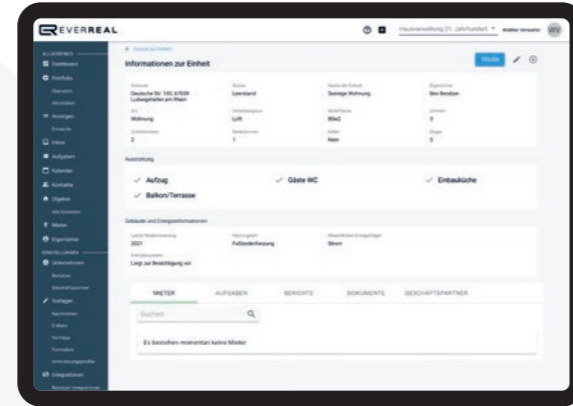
EVERREAL

Hausverwaltung 21. Jahrhundert

WV

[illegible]

Informationen zur Einheit

Deutsche Str. 100, 67059 Ludwigshafen am Rhein

Leerstand

Sonstige Wohnung

Ben Besitzer

Wohnung

Luft

90m2

3

2

1

Nein

5

Ausstattung

✓ Aufzug

✓ Gäste WC

✓ Einbauküche

✓ Balkon/Terrasse

Gebäude und Energieinformationen

2021

Fußbodenheizung

Strom

Liegt zur Besichtigung vor

MIETER

AUFGABEN

BERICHTE

DOKUMENTE

GESCHÄFTSPARTNER

Suchen

Es bestehen momentan keine Mieter